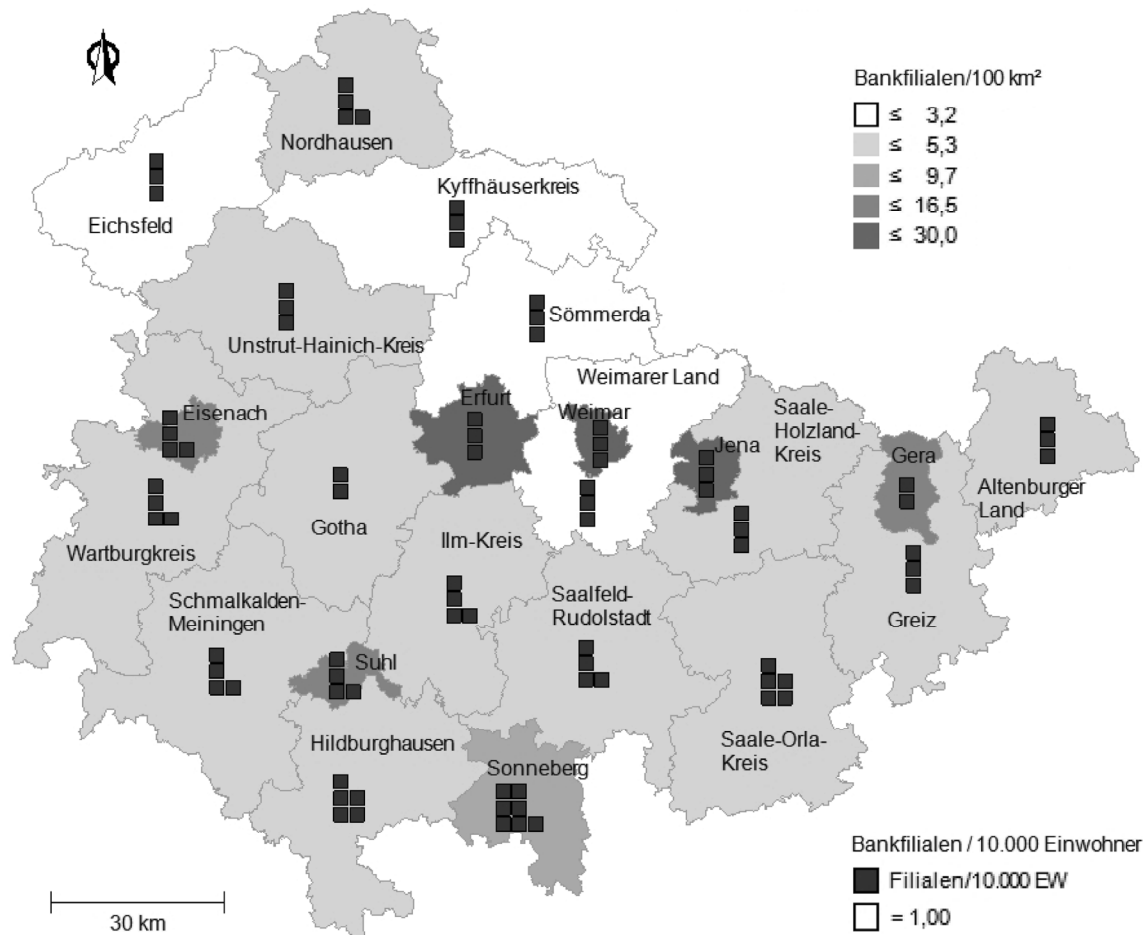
Bankfilialen/100 km²
≤ 3,2
≤ 5,3
≤ 9,7
≤ 16,5
≤ 30,0

Nordhausen
Eichsfeld
Kyffhäuserkreis
Unstrut-Hainich-Kreis
Sömmerda
Weimarer Land
Eisenach
Erfurt
Weimar
Saale-Holzland-Kreis
Jena
Gera
Altenburger Land
Wartburgkreis
Gotha
Ilm-Kreis
Greiz
Schmalkalden-Meiningen
Saalfeld-Rudolstadt
Suhl
Hildburghausen
Saale-Orla-Kreis
Sonneberg

Bankfilialen / 10.000 Einwohner
Filialen/10.000 EW
= 1,00

30 km